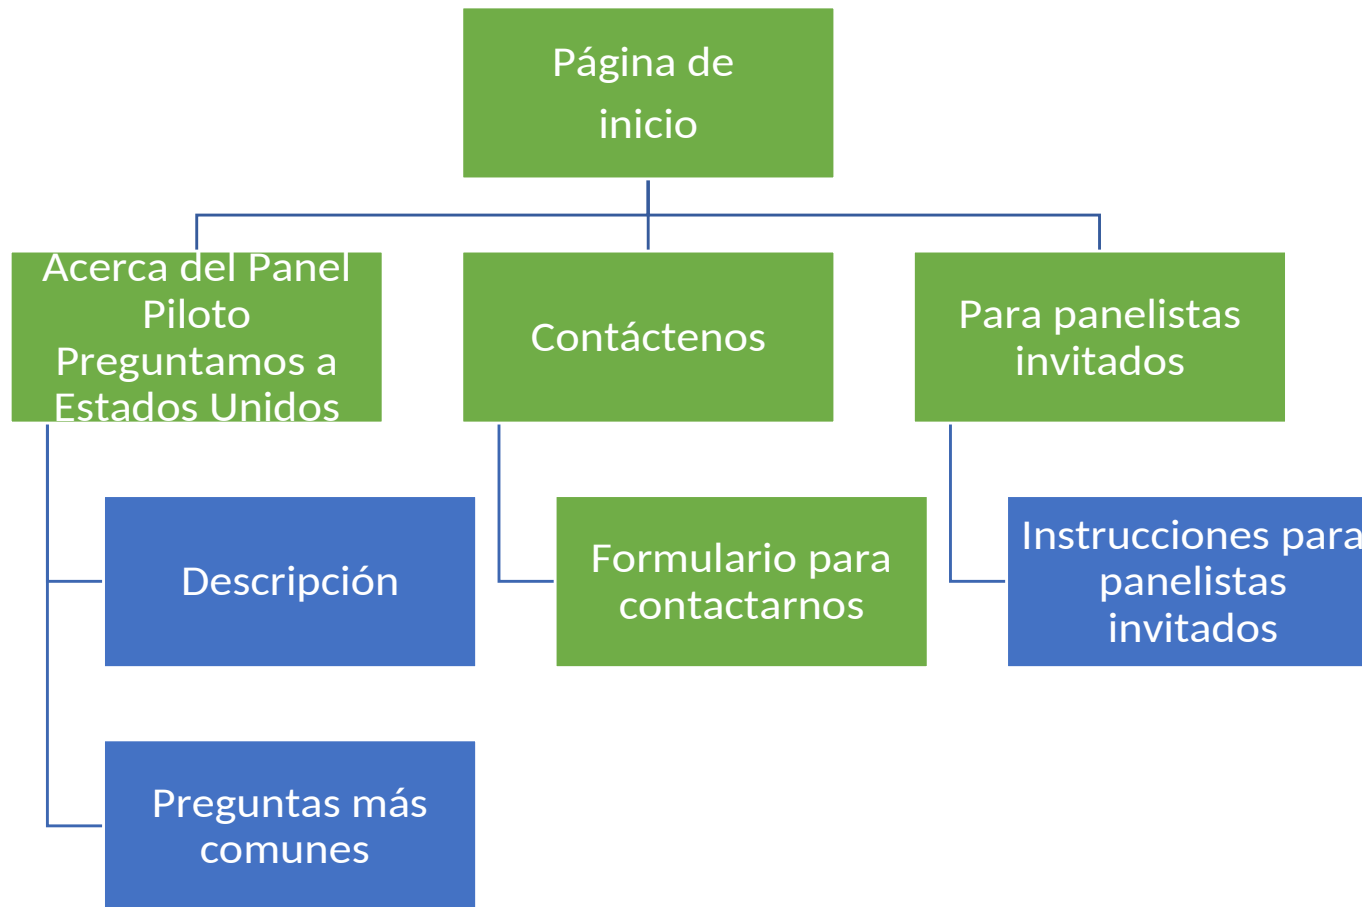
Página de inicio

Acerca del Panel Piloto Preguntamos a Estados Unidos

Contáctenos

Para panelistas invitados

Descripción

Formulario para contactarnos

Instrucciones para panelistas invitados

Preguntas más comunes